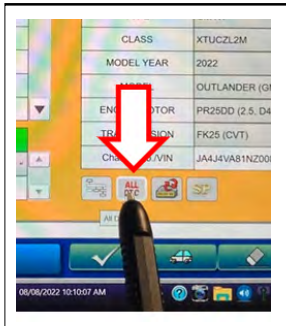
| CLASS | XTUCZL2M |
|---|---|
| MODEL YEAR | 2022 |
| MODEL | OUTLANDER (GN |
| ENG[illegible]OTOR | PR25DD (2.5, D4 |
| TRA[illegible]SION | FK25 (CVT) |
| Cha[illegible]/VIN | JA4J4VA81NZ00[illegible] |

ALL DTC

SF

All D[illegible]

08/08/2022 10:10:07 AM